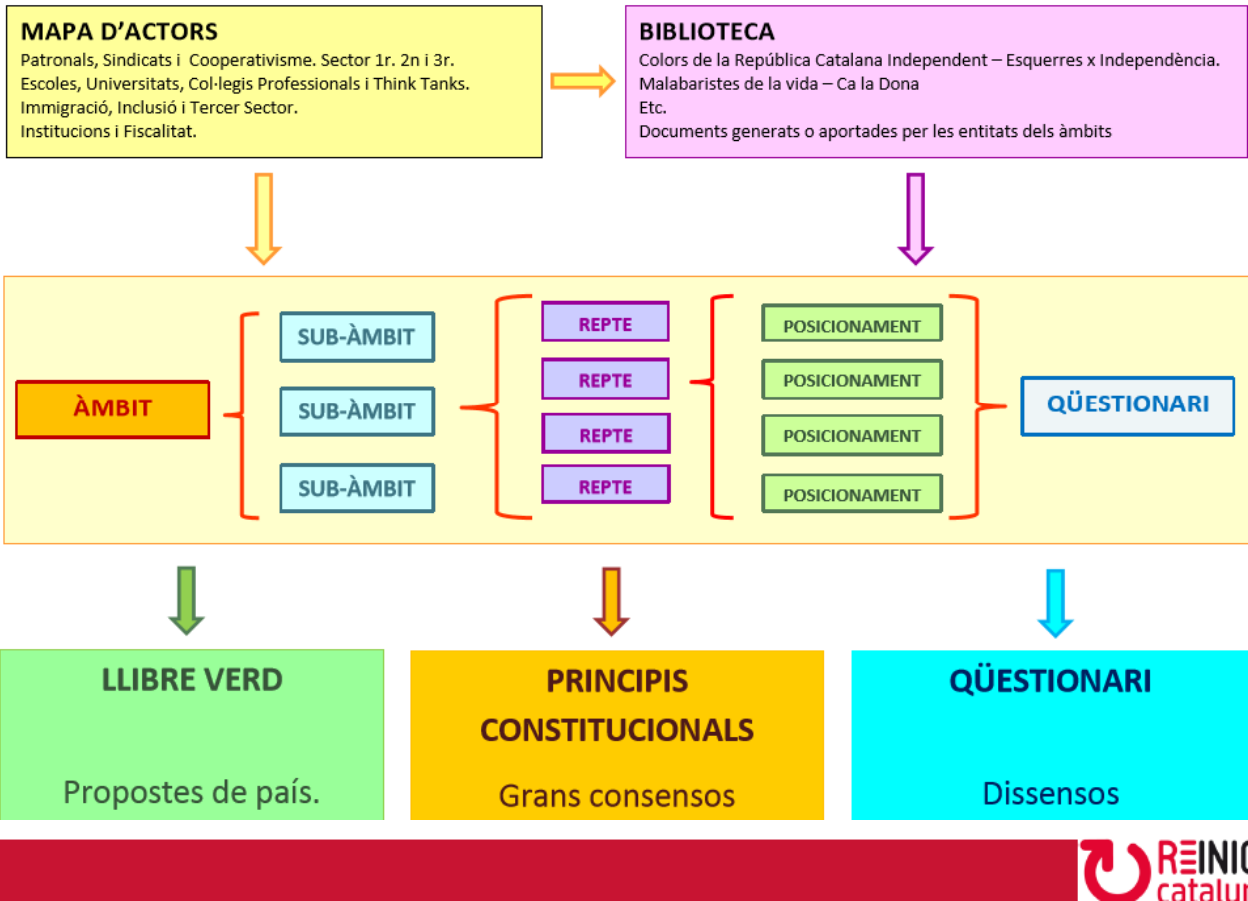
MAPA D'ACTORS
Patronals, Sindicats i Cooperativisme. Sector 1r. 2n i 3r.
Escoles, Universitats, Col·legis Professionals i Think Tanks.
Immigració, Inclusió i Tercer Sector.
Institucions i Fiscalitat.

BIBLIOTECA
Colors de la República Catalana Independent – Esquerres x Independència.
Malabaristes de la vida – Ca la Dona
Etc.
Documents generats o aportades per les entitats dels àmbits

ÀMBIT

SUB-ÀMBIT
SUB-ÀMBIT
SUB-ÀMBIT

REPTE
REPTE
REPTE
REPTE

POSICIONAMENT
POSICIONAMENT
POSICIONAMENT
POSICIONAMENT

QÜESTIONARI

LLIBRE VERD

Propostes de país.

PRINCIPIS CONSTITUCIONALS

Grans consensos

QÜESTIONARI

Dissensos

REINIC
catalu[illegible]